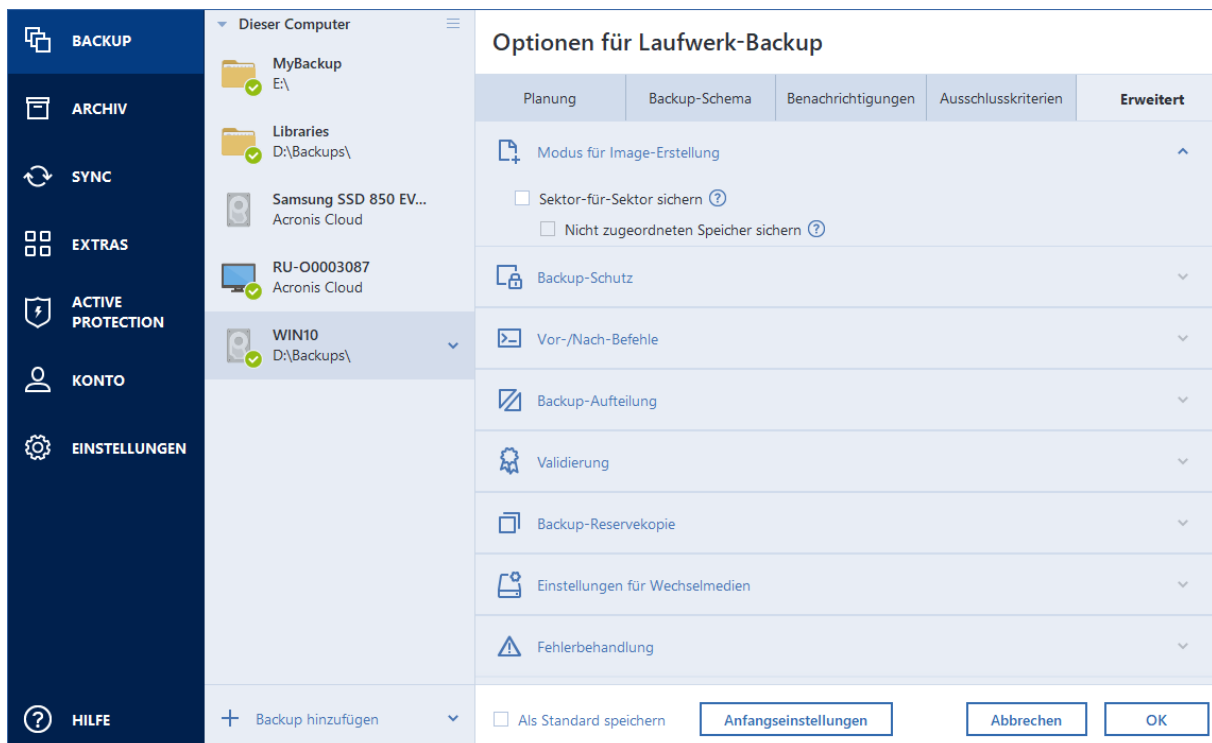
BACKUP

ARCHIV

SYNC

EXTRAS

ACTIVE PROTECTION

KONTO

EINSTELLUNGEN

HILFE

Dieser Computer

MyBackup
E:\

Libraries
D:\Backups\

Samsung SSD 850 EV...
Acronis Cloud

RU-O0003087
Acronis Cloud

WIN10
D:\Backups\

Backup hinzufügen

Optionen für Laufwerk-Backup

| Planung | Backup-Schema | Benachrichtigungen | Ausschlusskriterien | Erweitert |
|---|---|---|---|---|

Modus für Image-Erstellung

Sektor-für-Sektor sichern

Nicht zugeordneten Speicher sichern

Backup-Schutz

Vor-/Nach-Befehle

Backup-Aufteilung

Validierung

Backup-Reservekopie

Einstellungen für Wechselmedien

Fehlerbehandlung

Als Standard speichern

Anfangseinstellungen

Abbrechen

OK